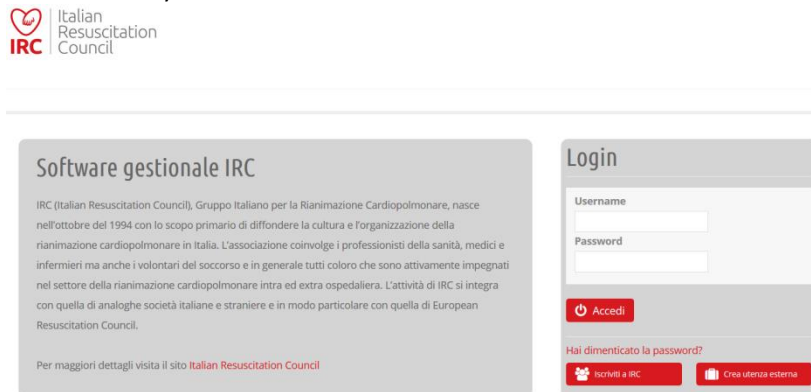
IRC Italian Resuscitation Council

Software gestionale IRC

IRC (Italian Resuscitation Council), Gruppo Italiano per la Rianimazione Cardiopolmonare, nasce nell'ottobre del 1994 con lo scopo primario di diffondere la cultura e l'organizzazione della rianimazione cardiopolmonare in Italia. L'associazione coinvolge i professionisti della sanità, medici e infermieri ma anche i volontari del soccorso e in generale tutti coloro che sono attivamente impegnati nel settore della rianimazione cardiopolmonare intra ed extra ospedaliera. L'attività di IRC si integra con quella di analoghe società italiane e straniere e in modo particolare con quella di European Resuscitation Council.

Per maggiori dettagli visita il sito Italian Resuscitation Council

Login

Username

Password

Accedi

Hai dimenticato la password?

Iscriviti a IRC

Crea utenza esterna